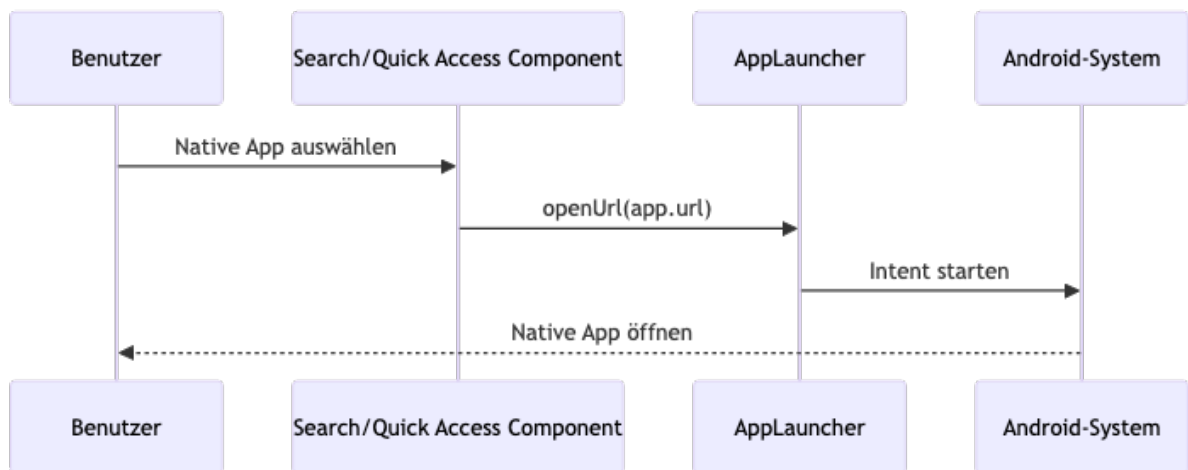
Benutzer

Search/Quick Access Component

AppLauncher

Android-System

Native App auswählen

openUrl(app.url)

Intent starten

Native App öffnen

Benutzer

Search/Quick Access Component

AppLauncher

Android-System